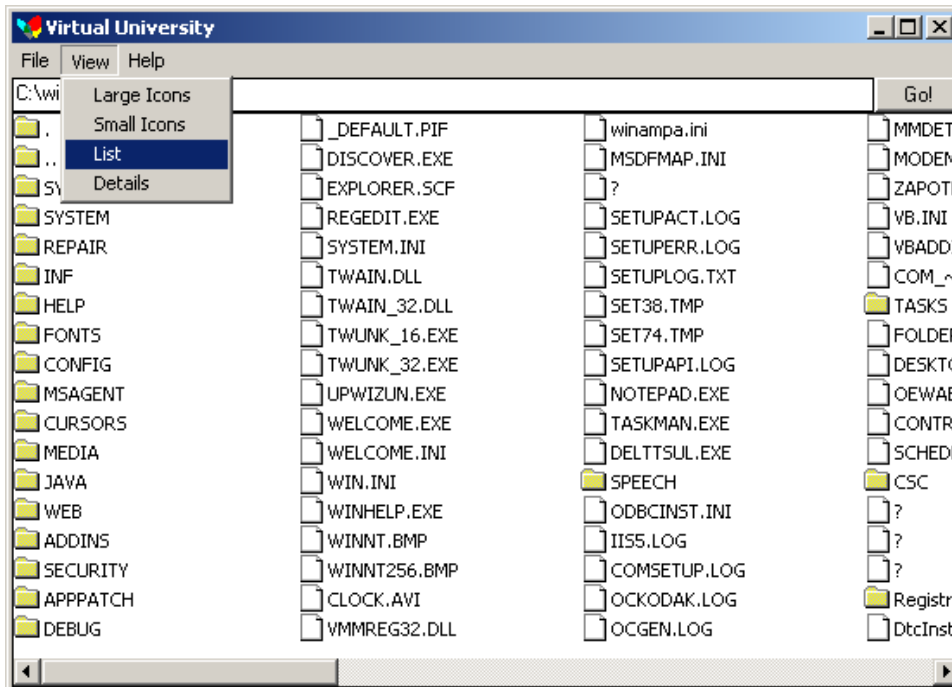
Virtual University
File View Help
Large Icons
Small Icons
List
Details
C:\wi
Go!

.
..
SY
SYSTEM
REPAIR
INF
HELP
FONTS
CONFIG
MSAGENT
CURSORS
MEDIA
JAVA
WEB
ADDINS
SECURITY
APPPATCH
DEBUG

_DEFAULT.PIF
DISCOVER.EXE
EXPLORER.SCF
REGEDIT.EXE
SYSTEM.INI
TWAIN.DLL
TWAIN_32.DLL
TWUNK_16.EXE
TWUNK_32.EXE
UPWIZUN.EXE
WELCOME.EXE
WELCOME.INI
WIN.INI
WINHELP.EXE
WINNT.BMP
WINNT256.BMP
CLOCK.AVI
VMMREG32.DLL

winampa.ini
MSDFMAP.INI
?
SETUPACT.LOG
SETUPERR.LOG
SETUPLOG.TXT
SET38.TMP
SET74.TMP
SETUPAPI.LOG
NOTEPAD.EXE
TASKMAN.EXE
DELTTSUL.EXE
SPEECH
ODBCINST.INI
IIS5.LOG
COMSETUP.LOG
OCKODAK.LOG
OCGEN.LOG

MMDET
MODEM
ZAPOT
VB.INI
VBADD
COM_
TASKS
FOLDE
DESKT
OEWA
CONTR
SCHED
CSC
?
?
?
Registr
DtcInst